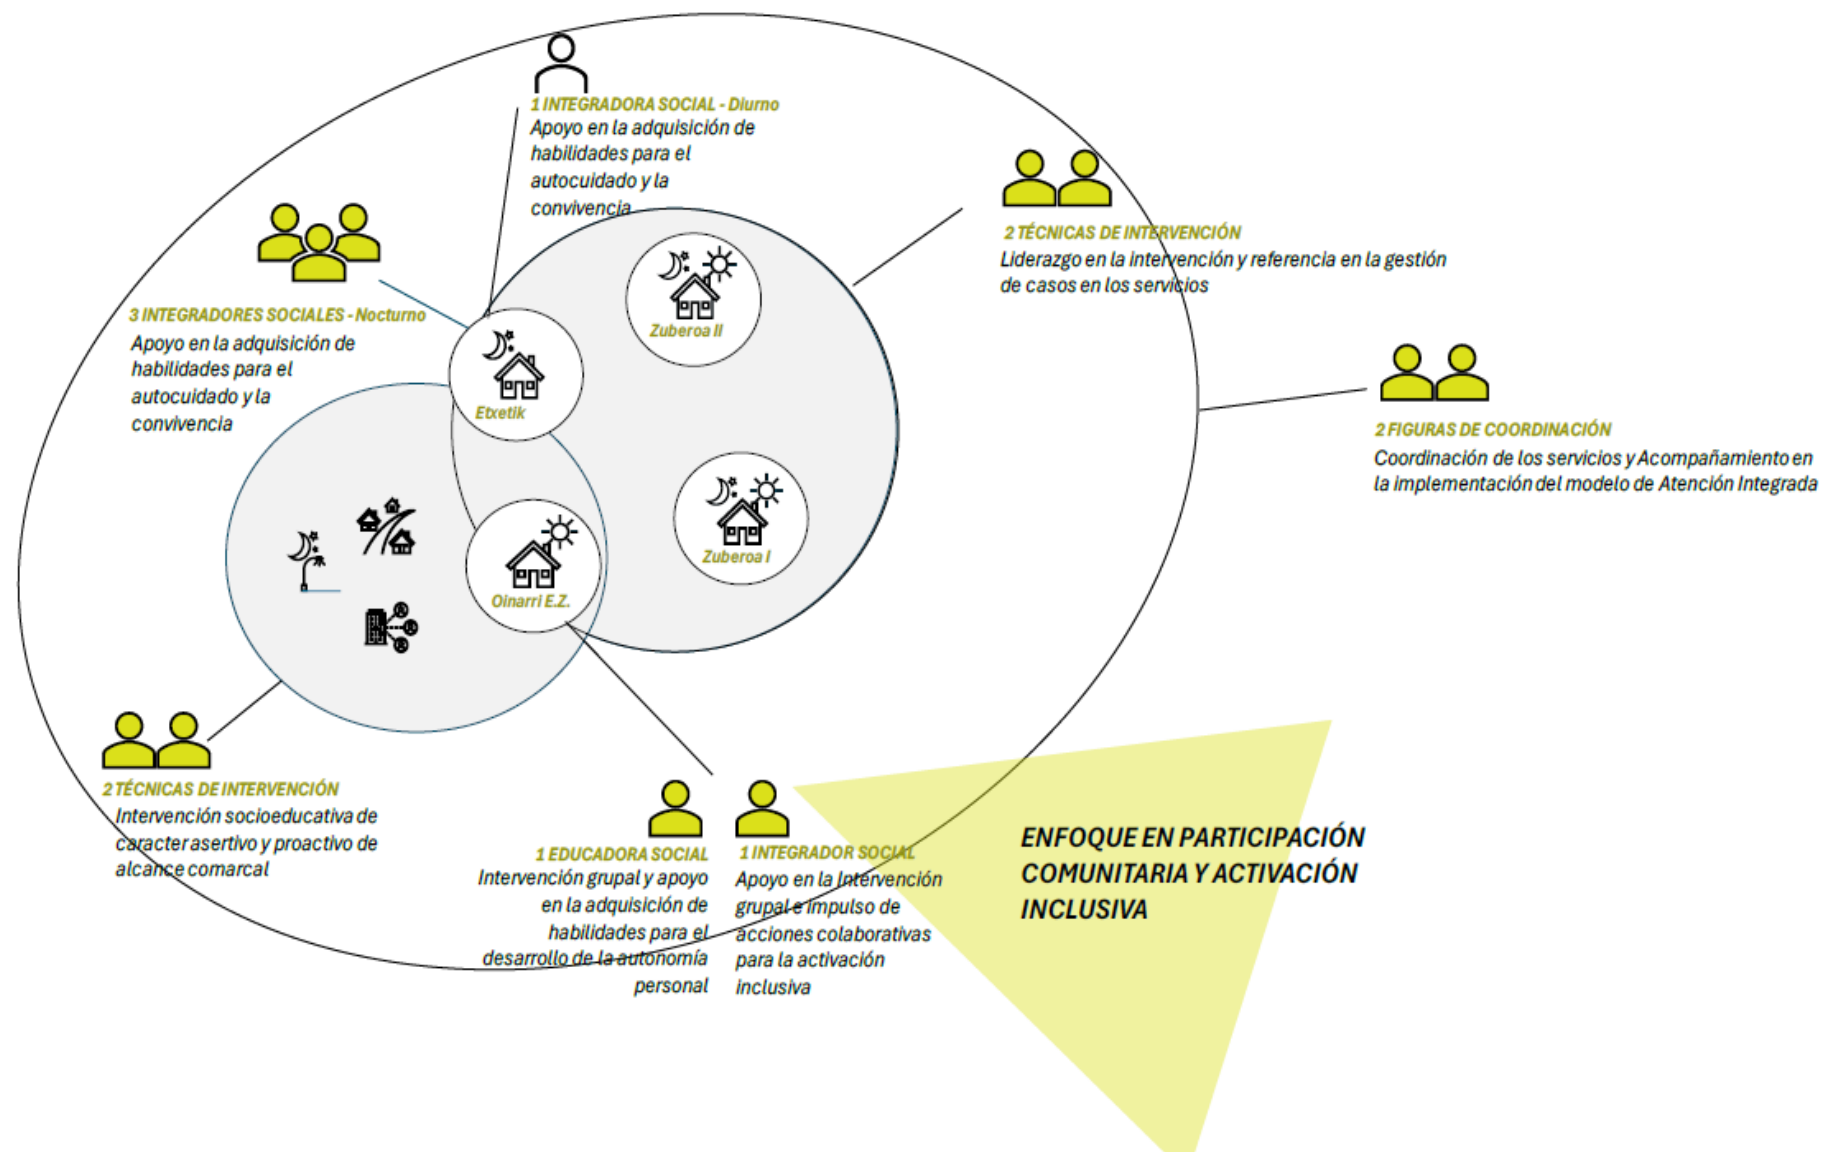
1 INTEGRADORA SOCIAL - Diurno
Apoyo en la adquisición de habilidades para el autocuidado y la convivencia

2 TÉCNICAS DE INTERVENCIÓN
Liderazgo en la intervención y referencia en la gestión de casos en los servicios

3 INTEGRADORES SOCIALES - Nocturno
Apoyo en la adquisición de habilidades para el autocuidado y la convivencia

Zuberoa II

Etxetik

2 FIGURAS DE COORDINACIÓN
Coordinación de los servicios y Acompañamiento en la implementación del modelo de Atención Integrada

Zuberoa I

Oinarri E.Z.

2 TÉCNICAS DE INTERVENCIÓN
Intervención socioeducativa de caracter asertivo y proactivo de alcance comarcal

1 EDUCADORA SOCIAL
Intervención grupal y apoyo en la adquisición de habilidades para el desarrollo de la autonomía personal

1 INTEGRADOR SOCIAL
Apoyo en la Intervención grupal e impulso de acciones colaborativas para la activación inclusiva

ENFOQUE EN PARTICIPACIÓN COMUNITARIA Y ACTIVACIÓN INCLUSIVA